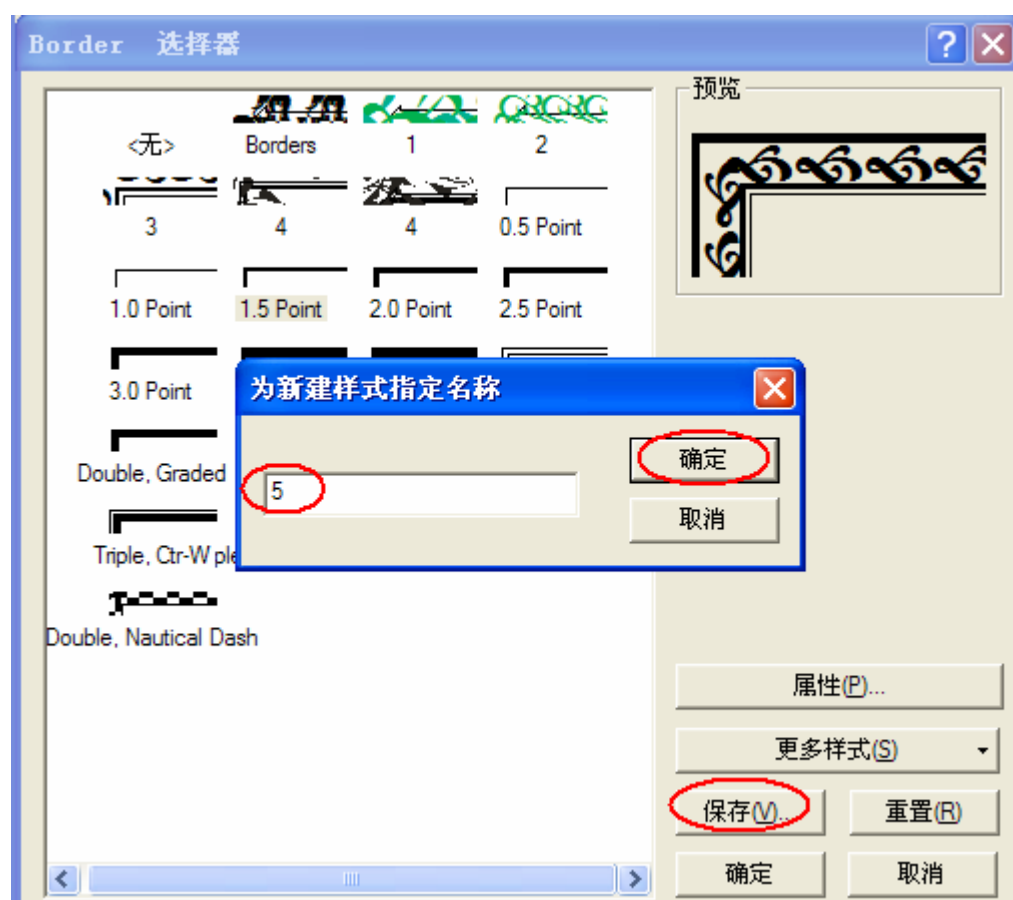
Border 选择器

<无>
Borders
1
2
3
4
4
0.5 Point
1.0 Point
1.5 Point
2.0 Point
2.5 Point
3.0 Point
Double, Graded
Triple, Ctr-W ple
Double, Nautical Dash

为新建样式指定名称
5
确定
取消

预览

属性(P)...
更多样式(S)
保存(V)...
重置(R)
确定
取消